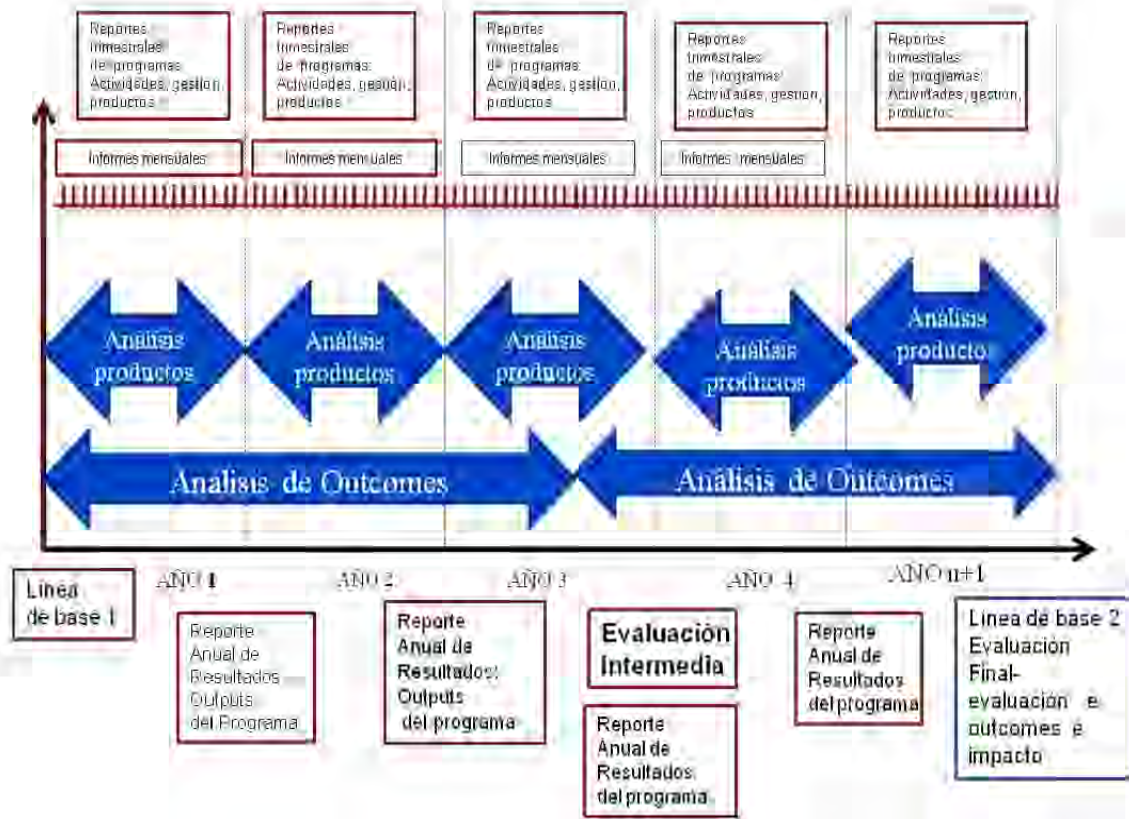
Reportes trimestrales de programas: Actividades, gestion, productos

Reportes trimestrales de programas: Actividades, gestion, productos

Reportes trimestrales de programas: Actividades, gestion, productos

Reportes trimestrales de programas: Actividades, gestion, productos

Reportes trimestrales de programas: Actividades, gestion, productos

Informes mensuales

Informes mensuales

Informes mensuales

Informes mensuales

Análisis productos

Análisis productos

Análisis productos

Análisis productos

Análisis productos

Análisis de Outcomes

Análisis de Outcomes

Linea de base 1

AÑO 1

AÑO 2

AÑO 3

AÑO 4

AÑO n+1

Reporte Anual de Resultados Outputs del Programa

Reporte Anual de Resultados: Outputs del programa

Evaluación Intermedia

Reporte Anual de Resultados del programa

Reporte Anual de Resultados del programa

Linea de base 2 Evaluacion Final- evaluacion e outcomes e impacto